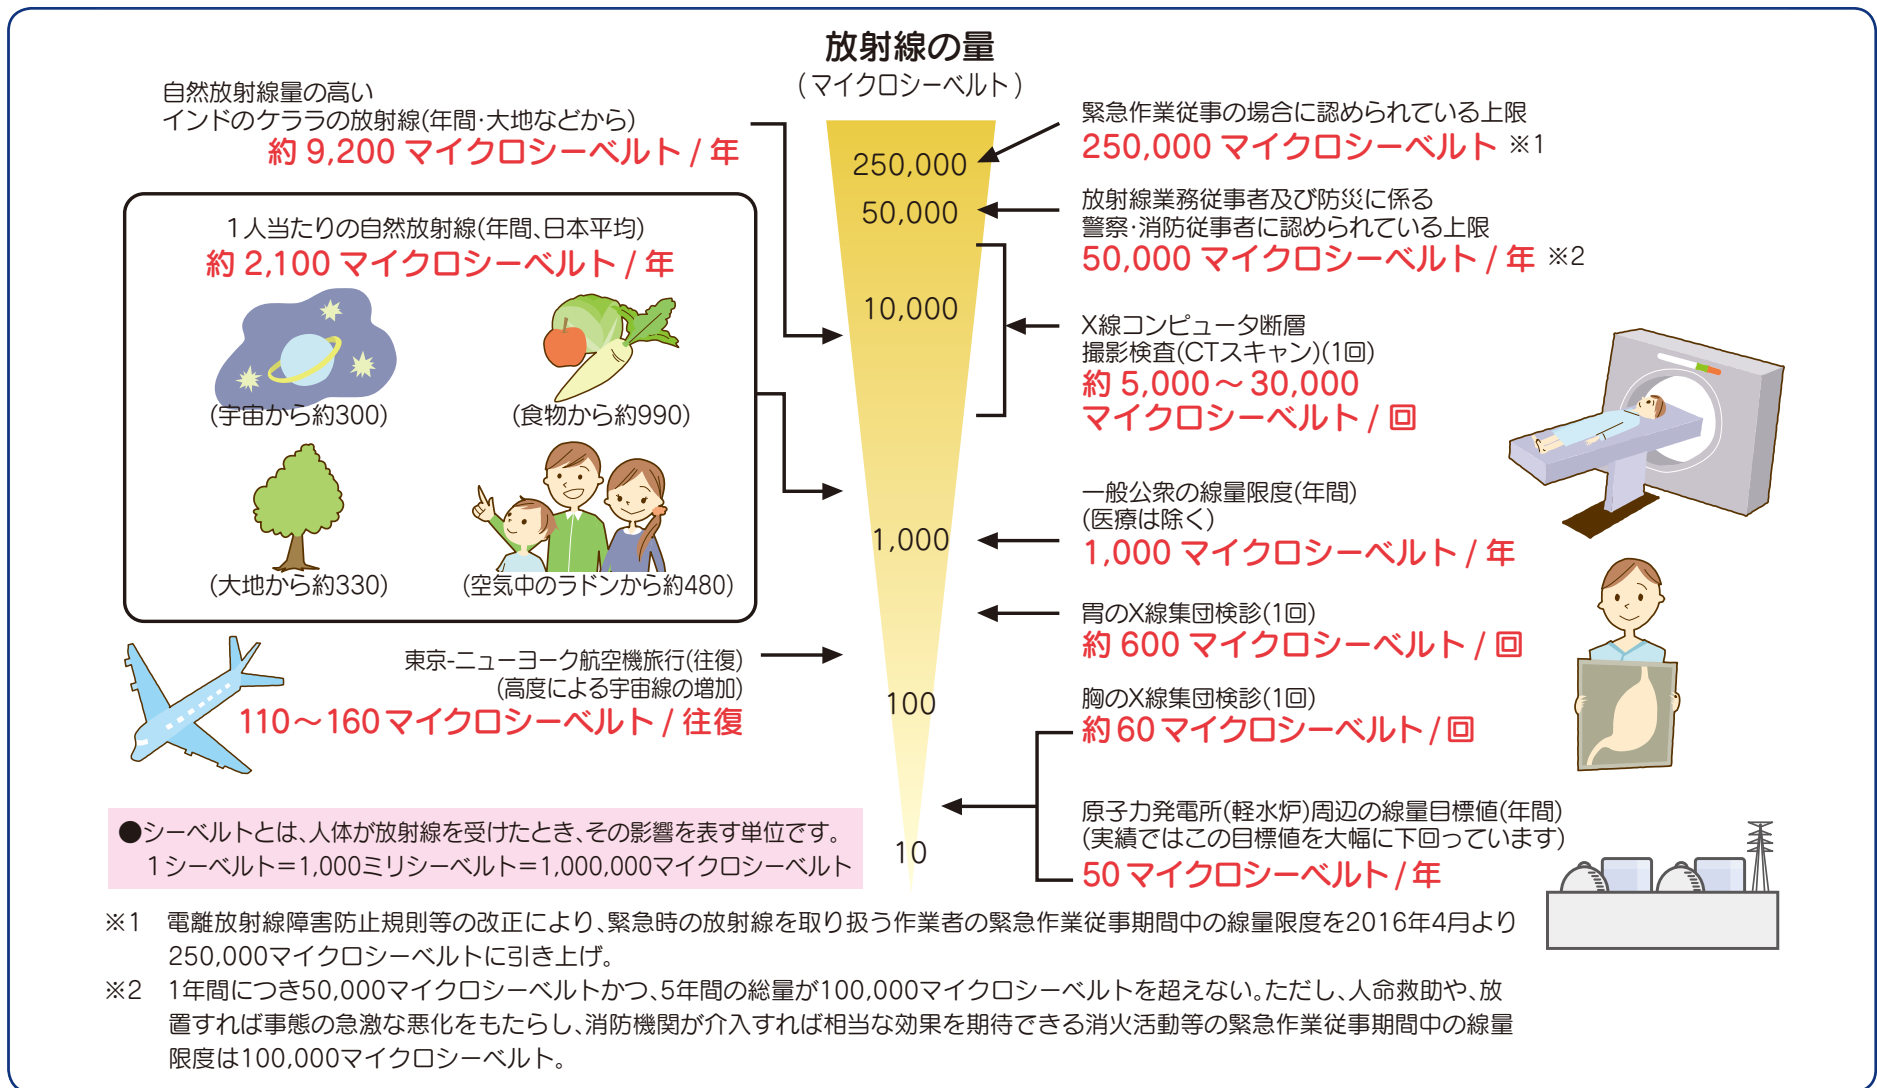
放射線の量
（マイクロシーベルト）

自然放射線量の高い
インドのケララの放射線(年間·大地などから)
約 9,200 マイクロシーベルト / 年

1人当たりの自然放射線(年間、日本平均)
約 2,100 マイクロシーベルト / 年

(宇宙から約300)
(食物から約990)
(大地から約330)
(空気中のラドンから約480)

東京-ニューヨーク航空機旅行(往復)
(高度による宇宙線の増加)
110～160マイクロシーベルト / 往復

●シーベルトとは、人体が放射線を受けたとき、その影響を表す単位です。
1シーベルト=1,000ミリシーベルト=1,000,000マイクロシーベルト

250,000
50,000
10,000
1,000
100
10

緊急作業従事の場合に認められている上限
250,000 マイクロシーベルト ※1

放射線業務従事者及び防災に係る
警察·消防従事者に認められている上限
50,000 マイクロシーベルト / 年 ※2

X線コンピュータ断層
撮影検査(CTスキャン)(1回)
約 5,000～30,000
マイクロシーベルト / 回

一般公衆の線量限度(年間)
(医療は除く)
1,000 マイクロシーベルト / 年

胃のX線集団検診(1回)
約 600 マイクロシーベルト / 回

胸のX線集団検診(1回)
約 60 マイクロシーベルト / 回

原子力発電所(軽水炉)周辺の線量目標値(年間)
(実績ではこの目標値を大幅に下回っています)
50 マイクロシーベルト / 年

※1 電離放射線障害防止規則等の改正により、緊急時の放射線を取り扱う作業者の緊急作業従事期間中の線量限度を2016年4月より250,000マイクロシーベルトに引き上げ。
※2 1年間につき50,000マイクロシーベルトかつ、5年間の総量が100,000マイクロシーベルトを超えない。ただし、人命救助や、放置すれば事態の急激な悪化をもたらし、消防機関が介入すれば相当な効果を期待できる消火活動等の緊急作業従事期間中の線量限度は100,000マイクロシーベルト。